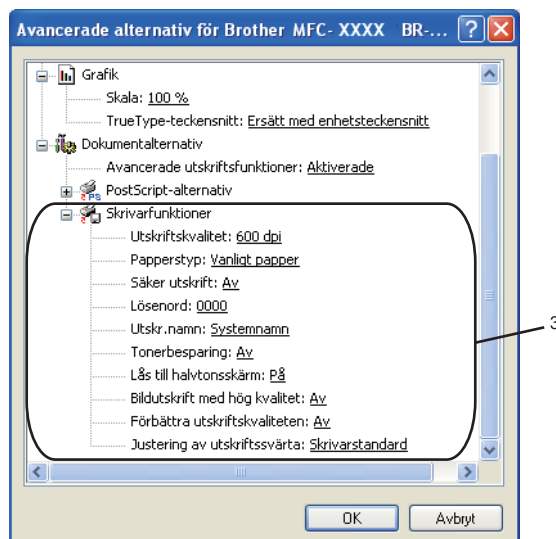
Avancerade alternativ för Brother MFC- XXXX BR-...

Grafik
Skala: 100 %
TrueType-teckensnitt: Ersätt med enhetsteckensnitt
Dokumentalternativ
Avancerade utskriftsfunktioner: Aktiverade
PostScript-alternativ
Skrivarfunktioner
Utskriftskvalitet: 600 dpi
Papperstyp: Vanligt papper
Säker utskrift: Av
Lösenord: 0000
Utskr.namn: Systemnamn
Tonerbesparing: Av
Lås till halvtonsskärm: På
Bildutskrift med hög kvalitet: Av
Förbättra utskriftskvaliteten: Av
Justering av utskriftssvärta: Skrivarstandard

3

OK
Avbryt